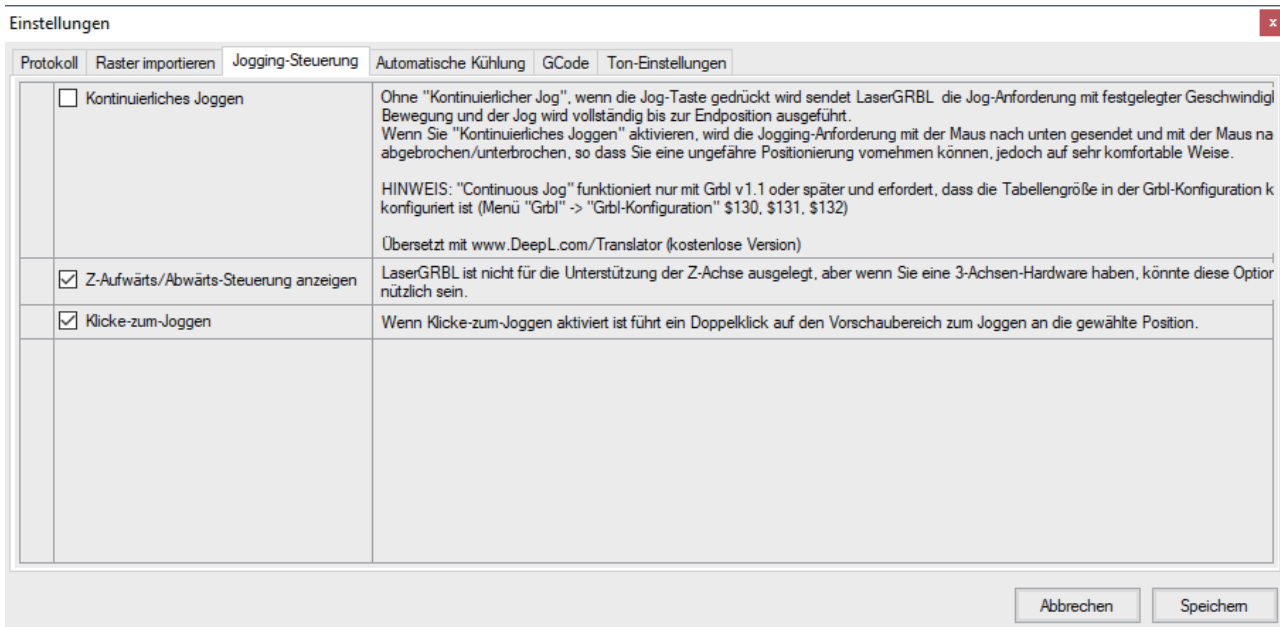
Einstellungen

x

Protokoll | Raster importieren | Jogging-Steuerung | Automatische Kühlung | GCode | Ton-Einstellungen

| | |
|---|---|
| ☐ Kontinuierliches Joggen | Ohne "Kontinuierlicher Jog", wenn die Jog-Taste gedrückt wird sendet LaserGRBL die Jog-Anforderung mit festgelegter Geschwindigl Bewegung und der Jog wird vollständig bis zur Endposition ausgeführt. Wenn Sie "Kontinuierliches Joggen" aktivieren, wird die Jogging-Anforderung mit der Maus nach unten gesendet und mit der Maus na abgebrochen/unterbrochen, so dass Sie eine ungefähre Positionierung vornehmen können, jedoch auf sehr komfortable Weise. HINWEIS: "Continuous Jog" funktioniert nur mit Grbl v1.1 oder später und erfordert, dass die Tabellengröße in der Grbl-Konfiguration k konfiguriert ist (Menü "Grbl" -> "Grbl-Konfiguration" \$130, \$131, \$132) Übersetzt mit www.DeepL.com/Translator (kostenlose Version) |
| ☑ Z-Aufwärts/Abwärts-Steuerung anzeigen | LaserGRBL ist nicht für die Unterstützung der Z-Achse ausgelegt, aber wenn Sie eine 3-Achsen-Hardware haben, könnte diese Optior nützlich sein. |
| ☑ Klicke-zum-Joggen | Wenn Klicke-zum-Joggen aktiviert ist führt ein Doppelklick auf den Vorschaubereich zum Joggen an die gewählte Position. |

Abbrechen | Speichern